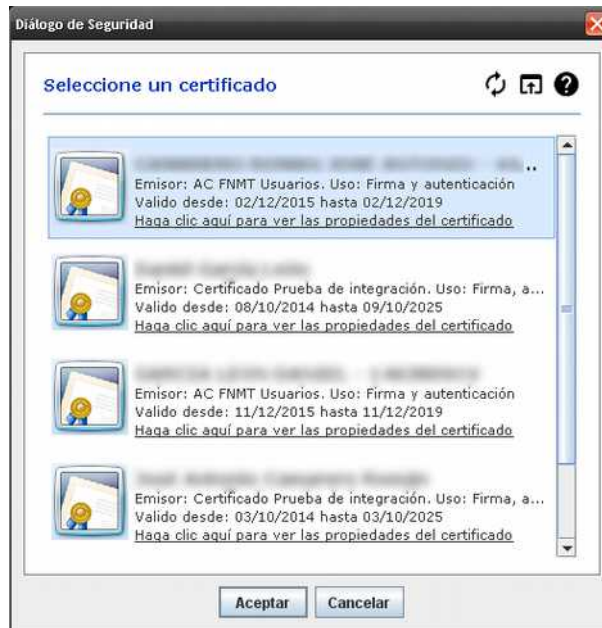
Diálogo de Seguridad

Seleccione un certificado

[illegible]
Emisor: AC FNMT Usuarios. Uso: Firma y autenticación
Valido desde: 02/12/2015 hasta 02/12/2019
Haga clic aquí para ver las propiedades del certificado

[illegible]
Emisor: Certificado Prueba de integración. Uso: Firma, a...
Valido desde: 08/10/2014 hasta 09/10/2025
Haga clic aquí para ver las propiedades del certificado

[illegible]
Emisor: AC FNMT Usuarios. Uso: Firma y autenticación
Valido desde: 11/12/2015 hasta 11/12/2019
Haga clic aquí para ver las propiedades del certificado

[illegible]
Emisor: Certificado Prueba de integración. Uso: Firma, a...
Valido desde: 03/10/2014 hasta 03/10/2025
Haga clic aquí para ver las propiedades del certificado

Aceptar Cancelar